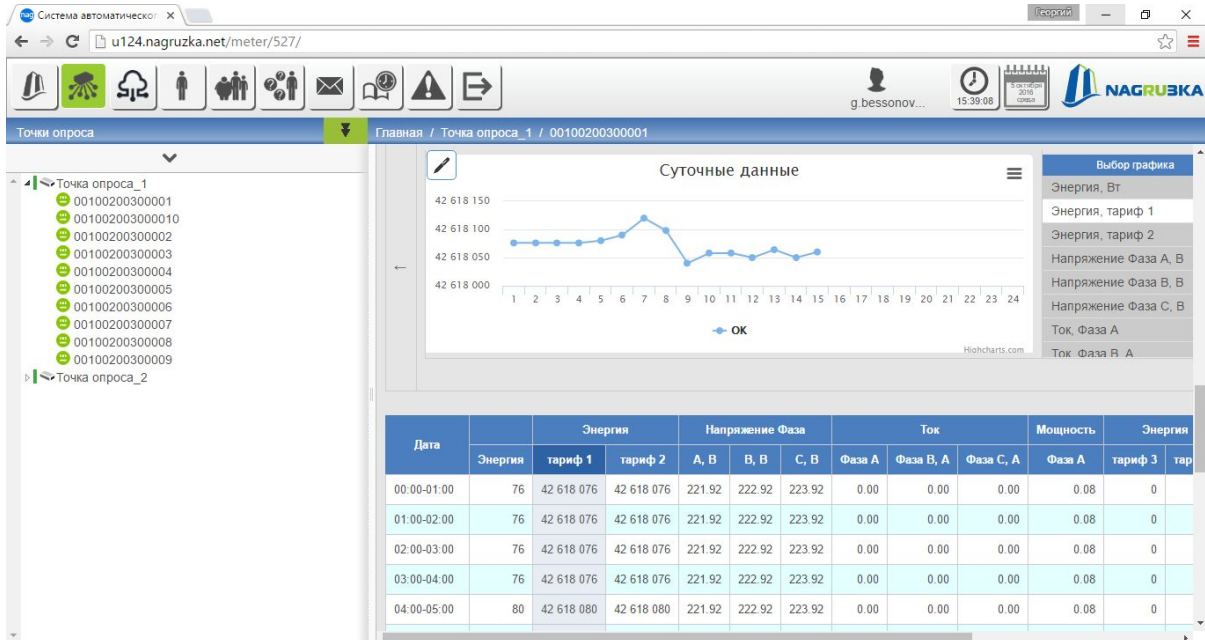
Система автоматическог ×
Георгий
u124.nagruzka.net/meter/527/
g.bessonov...
15:39:08
5 октября 2016 среда
NAGRUZKA
Точки опроса
Главная / Точка опроса_1 / 00100200300001
Точка опроса_1
00100200300001
00100200300010
00100200300002
00100200300003
00100200300004
00100200300005
00100200300006
00100200300007
00100200300008
00100200300009
Точка опроса_2
Суточные данные
42 618 150
42 618 100
42 618 050
42 618 000
1 2 3 4 5 6 7 8 9 10 11 12 13 14 15 16 17 18 19 20 21 22 23 24
OK
Highcharts.com
Выбор графика
Энергия, Вт
Энергия, тариф 1
Энергия, тариф 2
Напряжение Фаза А, В
Напряжение Фаза В, В
Напряжение Фаза С, В
Ток, Фаза А
Ток, Фаза В, А

| Дата | Энергия | Энергия тариф 1 | Энергия тариф 2 | Напряжение Фаза А, В | Напряжение Фаза В, В | Напряжение Фаза С, В | Ток Фаза А | Ток Фаза В, А | Ток Фаза С, А | Мощность Фаза А | Энергия тариф 3 | тар |
|---|---|---|---|---|---|---|---|---|---|---|---|---|
| 00:00-01:00 | 76 | 42 618 076 | 42 618 076 | 221.92 | 222.92 | 223.92 | 0.00 | 0.00 | 0.00 | 0.08 | 0 | |
| 01:00-02:00 | 76 | 42 618 076 | 42 618 076 | 221.92 | 222.92 | 223.92 | 0.00 | 0.00 | 0.00 | 0.08 | 0 | |
| 02:00-03:00 | 76 | 42 618 076 | 42 618 076 | 221.92 | 222.92 | 223.92 | 0.00 | 0.00 | 0.00 | 0.08 | 0 | |
| 03:00-04:00 | 76 | 42 618 076 | 42 618 076 | 221.92 | 222.92 | 223.92 | 0.00 | 0.00 | 0.00 | 0.08 | 0 | |
| 04:00-05:00 | 80 | 42 618 080 | 42 618 080 | 221.92 | 222.92 | 223.92 | 0.00 | 0.00 | 0.00 | 0.08 | 0 | |